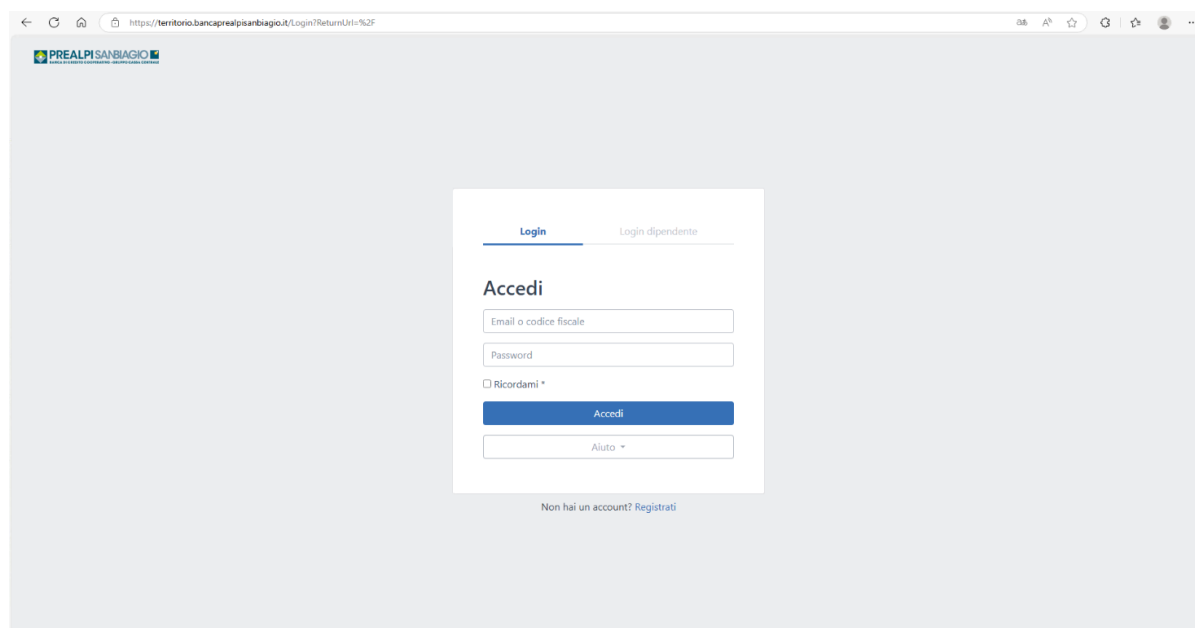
https://territorio.bancaprealpisanbiagio.it/Login?ReturnUrl=%2F

PREALPI SANBIAGIO
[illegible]

Login
Login dipendente

Accedi

Email o codice fiscale

Password

Ricordami *

Accedi

Aiuto

Non hai un account? Registrati